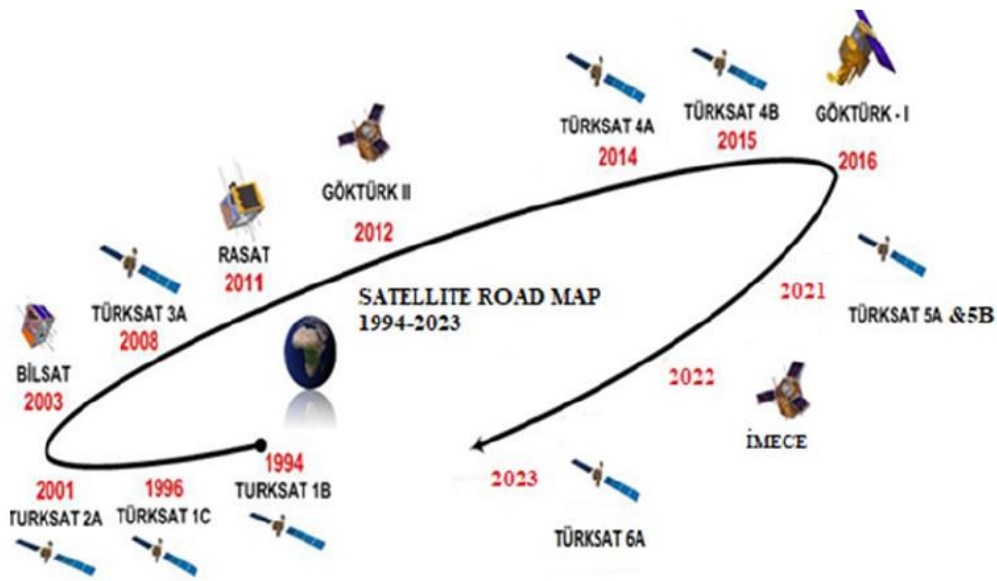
TÜRKSAT 4A
2014

TÜRKSAT 4B
2015

GÖKTÜRK - I
2016

GÖKTÜRK II
2012

RASAT
2011

TÜRKSAT 3A
2008

BİLSAT
2003

SATELLITE ROAD MAP
1994-2023

2021

TÜRKSAT 5A &5B

2022

İMECE

2023

TÜRKSAT 6A

1994
TURKSAT 1B

1996
TÜRKSAT 1C

2001
TURKSAT 2A